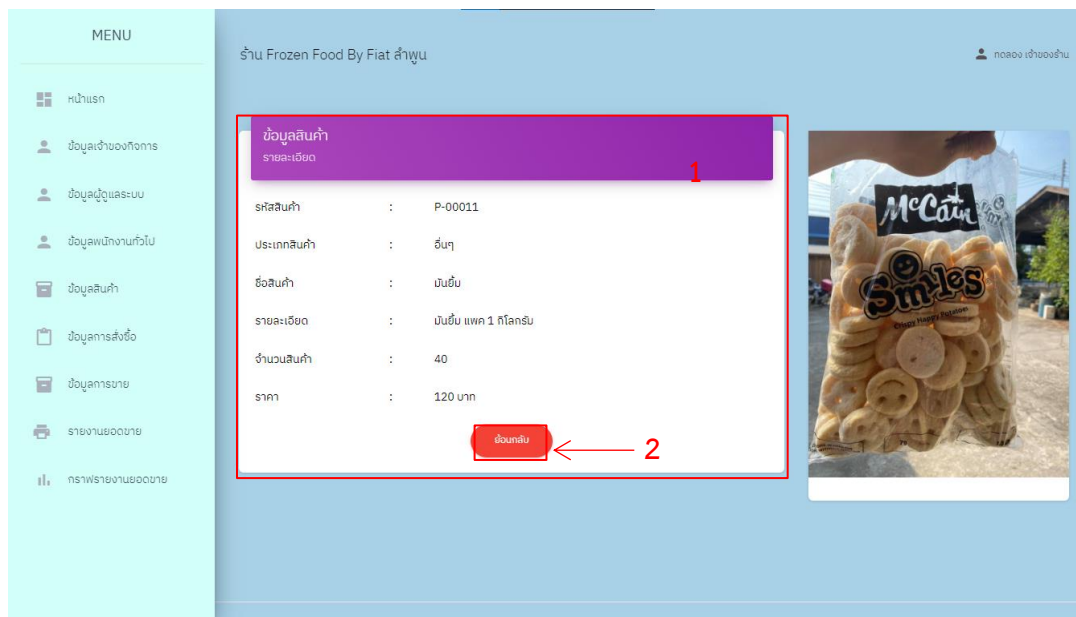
MENU

หน้าแรก

ข้อมูลเจ้าของกิจการ

ข้อมูลผู้ดูแลระบบ

ข้อมูลพนักงานทั่วไป

ข้อมูลสินค้า

ข้อมูลการสั่งซื้อ

ข้อมูลการขาย

รายงานยอดขาย

กราฟรายงานยอดขาย

ร้าน Frozen Food By Fiat ลำพูน

ทดลอง เจ้าของร้าน

ข้อมูลสินค้า
รายละเอียด

1

| | | |
|---|---|---|
| รหัสสินค้า | : | P-00011 |
| ประเภทสินค้า | : | อื่นๆ |
| ชื่อสินค้า | : | มันยิ้ม |
| รายละเอียด | : | มันยิ้ม แพค 1 กิโลกรัม |
| จำนวนสินค้า | : | 40 |
| ราคา | : | 120 บาท |

ย้อนกลับ

2

McCain
Smiles
Crispy Happy Potatoes